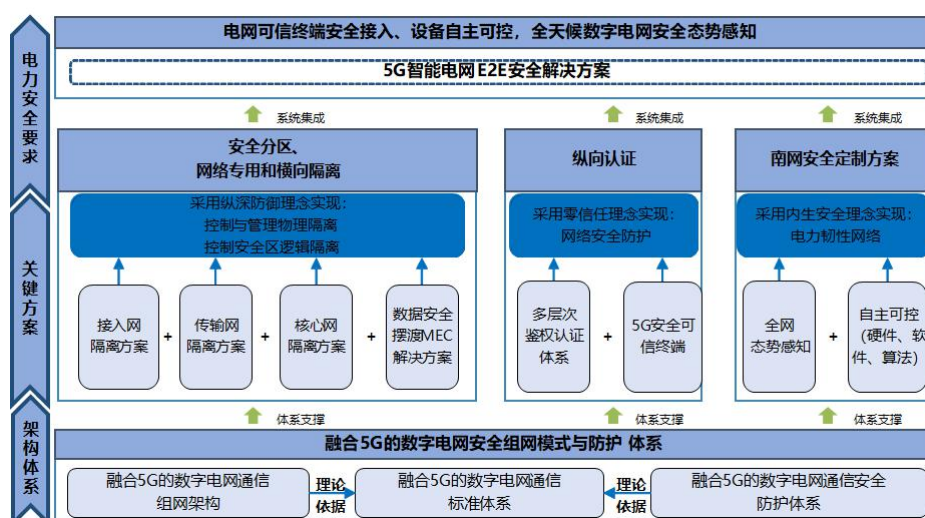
电力安全要求

电网可信终端安全接入、设备自主可控，全天候数字电网安全态势感知

5G智能电网 E2E安全解决方案

系统集成

系统集成

系统集成

关键方案

安全分区、网络专用和横向隔离

采用纵深防御理念实现：控制与管理物理隔离 控制安全区逻辑隔离

接入网隔离方案 + 传输网隔离方案 + 核心网隔离方案 + 数据安全摆渡MEC解决方案

纵向认证

采用零信任理念实现：网络安全防护

多层次鉴权认证体系 + 5G安全可信终端

南网安全定制方案

采用内生安全理念实现：电力韧性网络

全网态势感知 + 自主可控（硬件、软件、算法）

体系支撑

体系支撑

体系支撑

架构体系

融合5G的数字电网安全组网模式与防护 体系

融合5G的数字电网通信组网架构

理论依据

融合5G的数字电网通信标准体系

理论依据

融合5G的数字电网通信安全防护体系